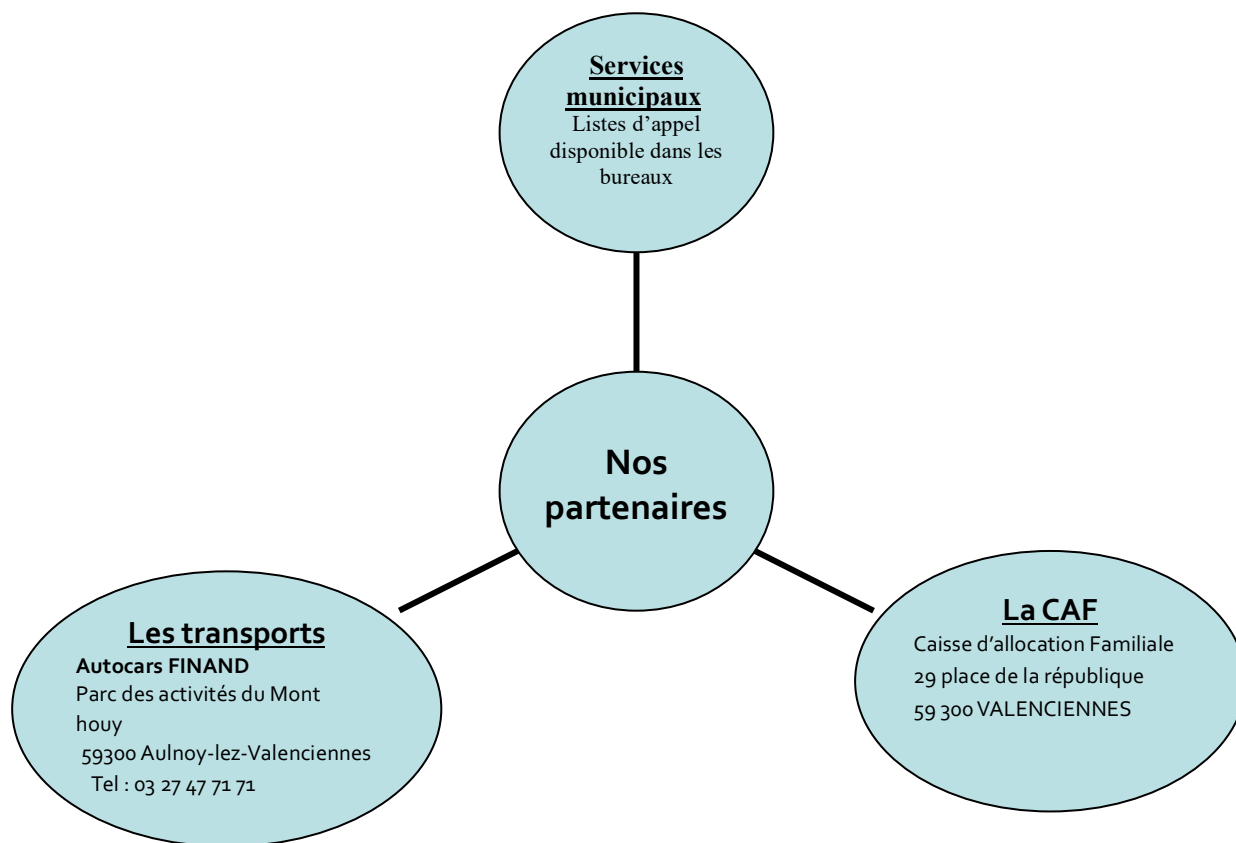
Services municipaux
Listes d'appel disponible dans les bureaux

Nos partenaires

Les transports
Autocars FINAND
Parc des activités du Mont houy
59300 Aulnoy-lez-Valenciennes
Tel : 03 27 47 71 71

La CAF
Caisse d'allocation Familiale
29 place de la république
59 300 VALENCIENNES